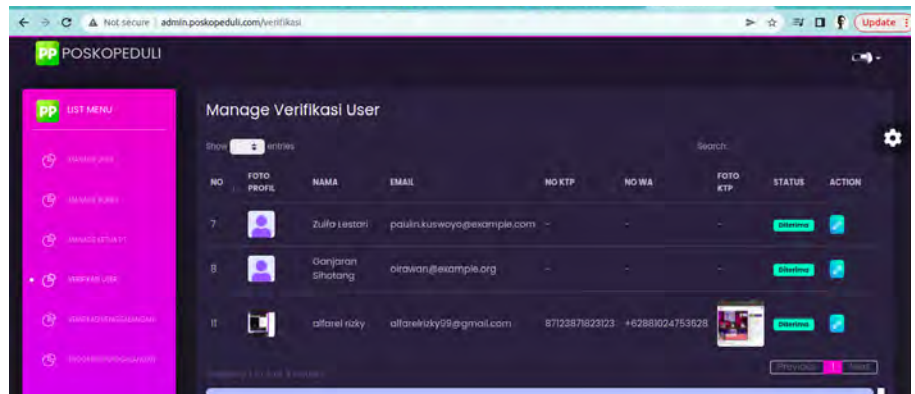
Not secure | admin.poskopeduli.com/verifikasi

Update

PP POSKOPEDULI

PP LIST MENU

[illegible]

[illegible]

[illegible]

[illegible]

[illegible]

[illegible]

Manage Verifikasi User

Show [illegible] entries

Search:

| NO | FOTO PROFIL | NAMA | EMAIL | NO KTP | NO WA | FOTO KTP | STATUS | ACTION |
|---|---|---|---|---|---|---|---|---|
| 7 | | Zulfa Lestari | paulin.kuswoyo@example.com | - | - | - | Diterima | |
| 8 | | Ganjaran Sihotang | oirawan@example.org | - | - | - | Diterima | |
| 11 | | alfarel rizky | alfarelrizky99@gmail.com | 87123871823123 | +6288i024753628 | | Diterima | |

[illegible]

Previous 1 Next